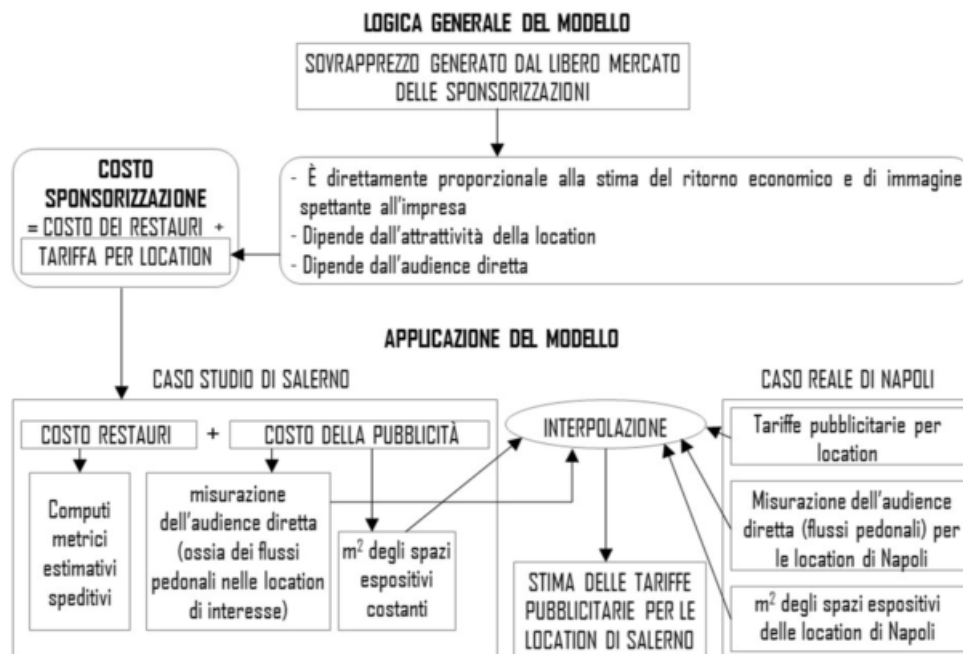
LOGICA GENERALE DEL MODELLO

SOVRAPPREZZO GENERATO DAL LIBERO MERCATO DELLE SPONSORIZZAZIONI

COSTO SPONSORIZZAZIONE = COSTO DEI RESTAURI +

TARIFFA PER LOCATION

- È direttamente proporzionale alla stima del ritorno economico e di immagine spettante all'impresa
- Dipende dall'attrattività della location
- Dipende dall'audience diretta

APPLICAZIONE DEL MODELLO

CASO STUDIO DI SALERNO

COSTO RESTAURI + COSTO DELLA PUBBLICITÀ

Computi metrici estimativi speditivi

misurazione dell'audience diretta (ossia dei flussi pedonali nelle location di interesse)

$m^2$ degli spazi espositivi costanti

INTERPOLAZIONE

STIMA DELLE TARIFFE PUBBLICITARIE PER LE LOCATION DI SALERNO

CASO REALE DI NAPOLI

Tariffe pubblicitarie per location

Misurazione dell'audience diretta (flussi pedonali) per le location di Napoli

$m^2$ degli spazi espositivi delle location di Napoli